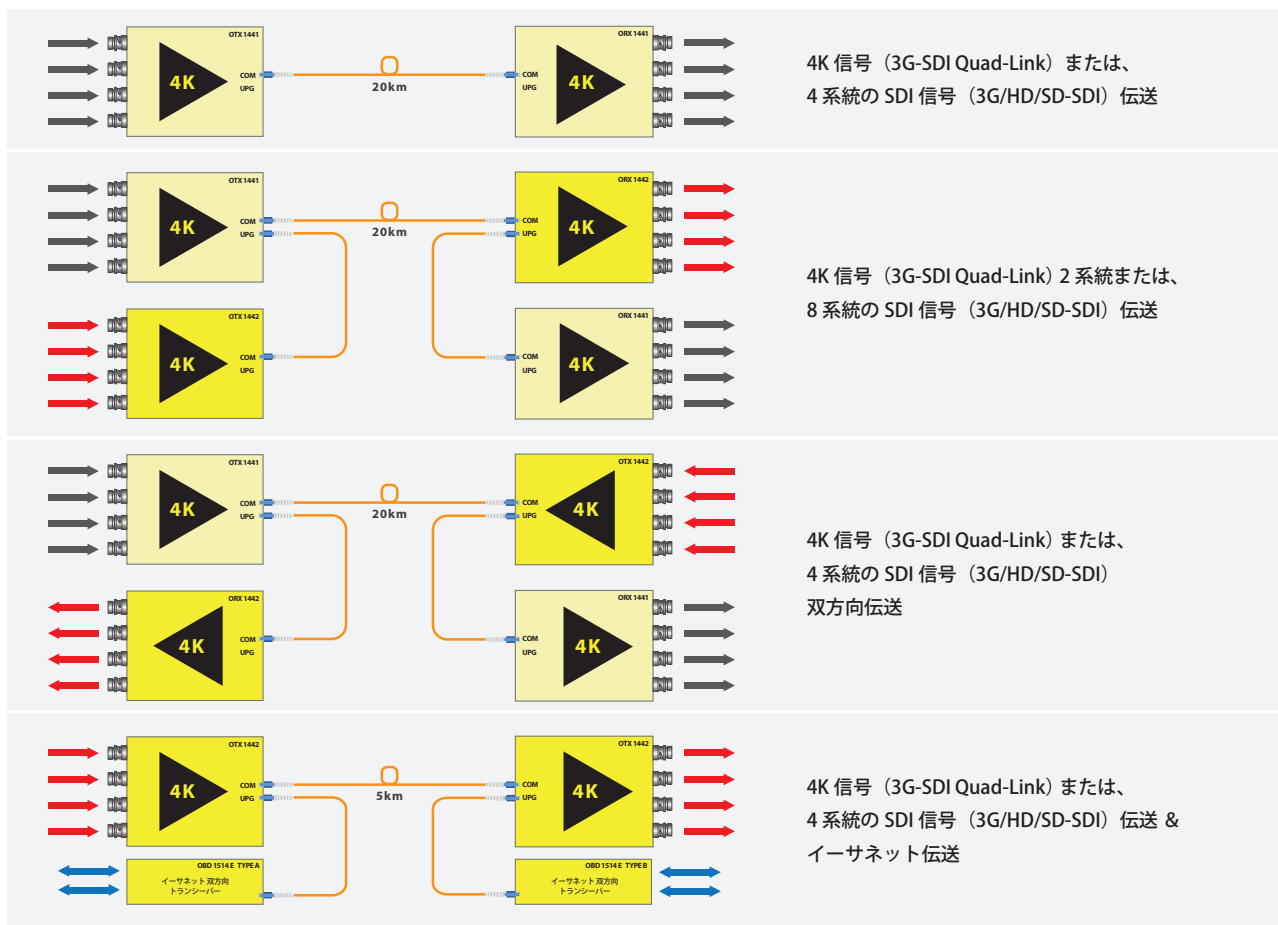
OTX 1441
4K
COM
UPG
20km
ORX 1441
4K
COM
UPG

4K 信号（3G-SDI Quad-Link）または、
4 系統の SDI 信号（3G/HD/SD-SDI）伝送

OTX 1441
4K
COM
UPG
20km
ORX 1442
4K
COM
UPG
OTX 1442
4K
COM
UPG
ORX 1441
4K
COM
UPG

4K 信号（3G-SDI Quad-Link）2 系統または、
8 系統の SDI 信号（3G/HD/SD-SDI）伝送

OTX 1441
4K
COM
UPG
20km
OTX 1442
4K
COM
UPG
ORX 1442
4K
COM
UPG
ORX 1441
4K
COM
UPG

4K 信号（3G-SDI Quad-Link）または、
4 系統の SDI 信号（3G/HD/SD-SDI）
双方向伝送

OTX 1442
4K
COM
UPG
5km
OTX 1442
4K
COM
UPG
OBD 1514 E TYPE A
イーサネット 双方向
トランシーバー
OBD 1514 E TYPE B
イーサネット 双方向
トランシーバー

4K 信号（3G-SDI Quad-Link）または、
4 系統の SDI 信号（3G/HD/SD-SDI）伝送 &
イーサネット伝送